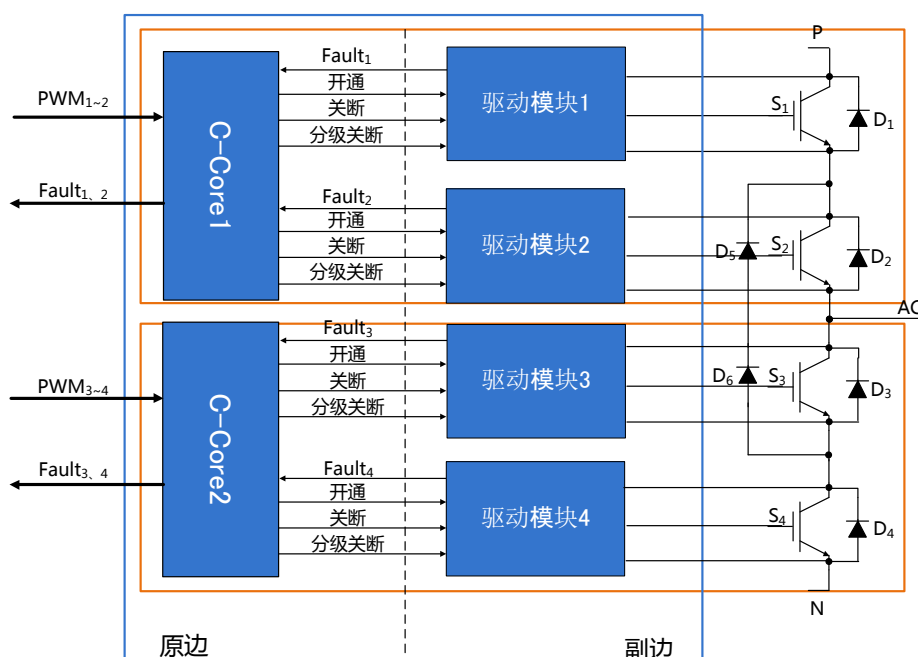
P

$PWM_{1\sim2}$

$Fault_{1、2}$

C-Core1

$Fault_1$
开通
关断
分级关断

驱动模块1

$S_1$ $D_1$

$Fault_2$
开通
关断
分级关断

驱动模块2

$D_5$ $S_2$ $D_2$

AC

$PWM_{3\sim4}$

$Fault_{3、4}$

C-Core2

$Fault_3$
开通
关断
分级关断

驱动模块3

$D_6$ $S_3$ $D_3$

$Fault_4$
开通
关断
分级关断

驱动模块4

$S_4$ $D_4$

N

原边

副边